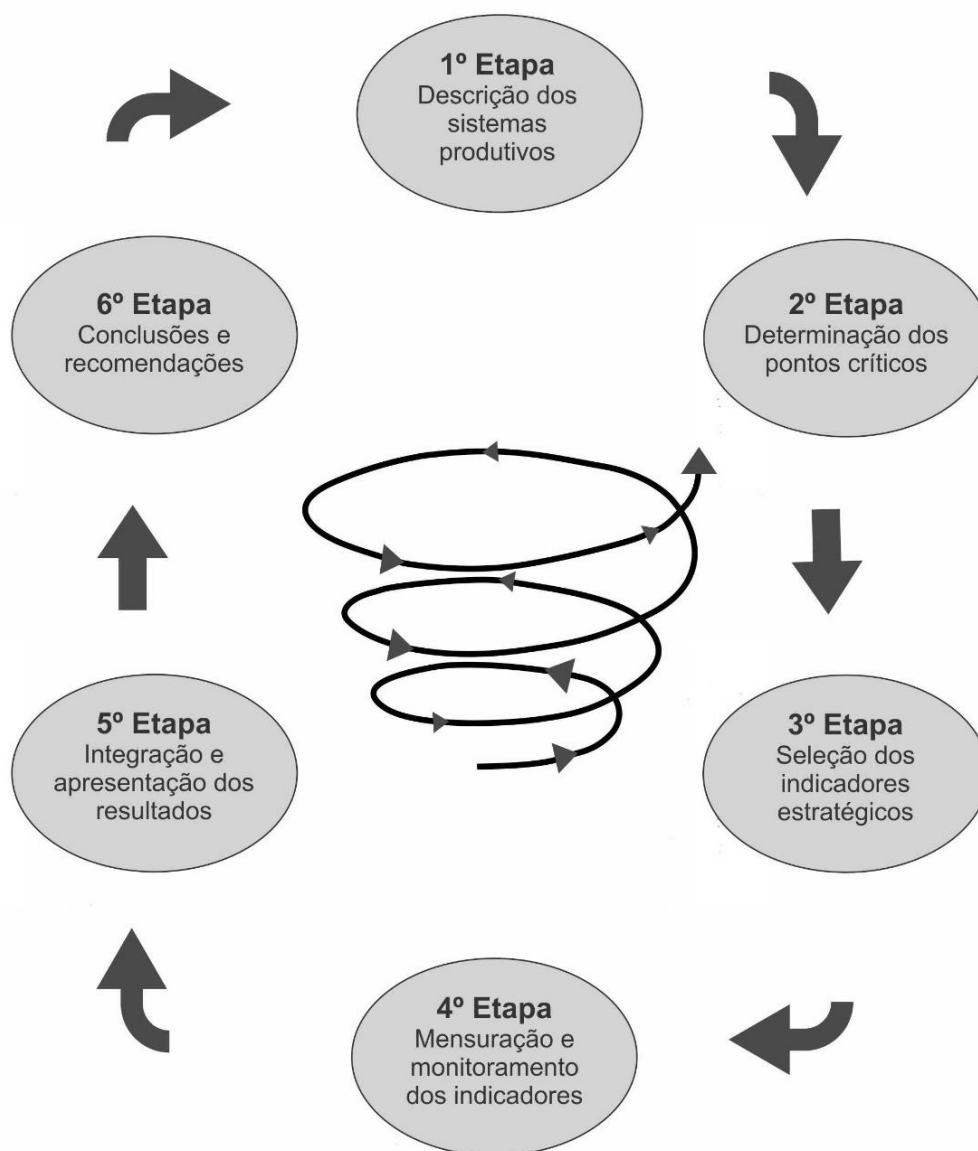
1º Etapa
Descrição dos sistemas produtivos

2º Etapa
Determinação dos pontos críticos

3º Etapa
Seleção dos indicadores estratégicos

4º Etapa
Mensuração e monitoramento dos indicadores

5º Etapa
Integração e apresentação dos resultados

6º Etapa
Conclusões e recomendações